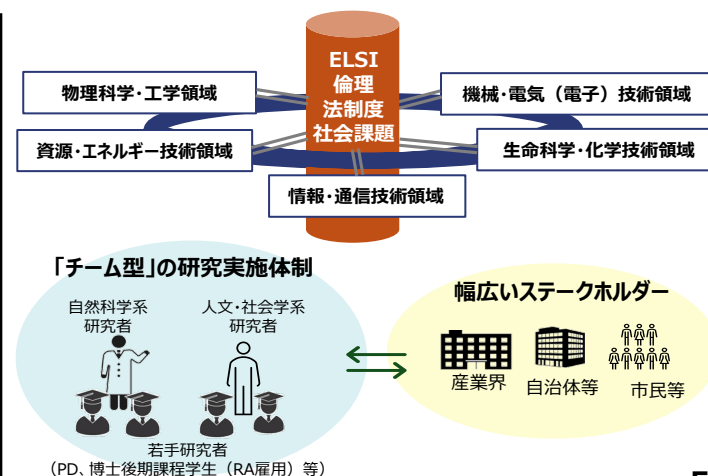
ELSI
倫理
法制度
社会課題

物理科学・工学領域

機械・電気（電子）技術領域

資源・エネルギー技術領域

生命科学・化学技術領域

情報・通信技術領域

「チーム型」の研究実施体制

自然科学系
研究者

人文・社会学系
研究者

若手研究者
（PD、博士後期課程学生（RA雇用）等）

幅広いステークホルダー

産業界

自治体等

市民等